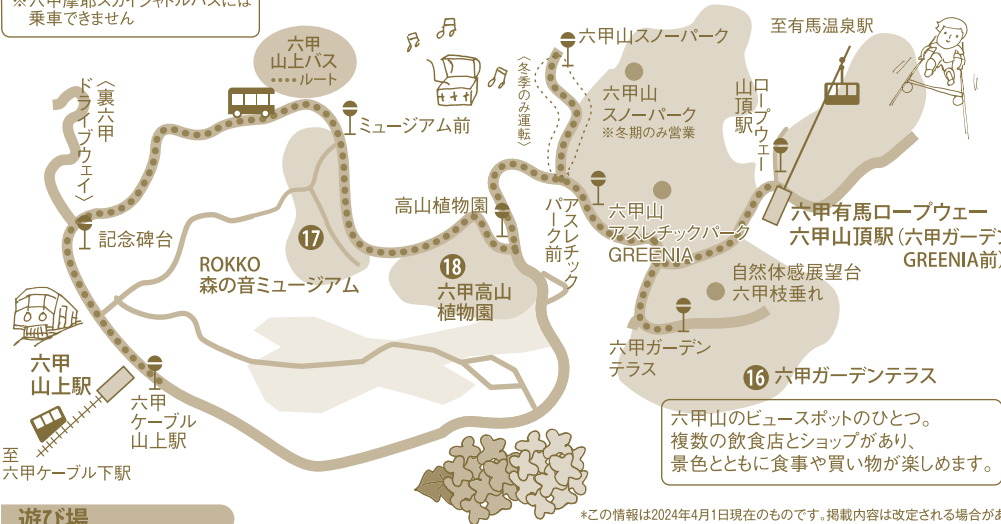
※六甲摩耶スカイシャトルバスには乗車できません

六甲山上バス
ルート

〈裏六甲ドライブウェイ〉

ミュージアム前

〈冬季のみ運転〉

六甲山スノーパーク

至有馬温泉駅

六甲山スノーパーク
※冬期のみ営業

ロープウェー山頂駅

記念碑台

高山植物園

アスレチックパーク前

六甲山アスレチックパーク
GREENIA

六甲有馬ロープウェー
六甲山頂駅（六甲ガーデン
GREENIA前）

17

ROKKO
森の音ミュージアム

18
六甲高山植物園

自然体感展望台
六甲枝垂れ

六甲山上駅

六甲ケーブル山上駅

六甲ガーデンテラス

16 六甲ガーデンテラス

六甲山のビュースポットのひとつ。
複数の飲食店とショップがあり、
景色とともに食事や買い物が楽しめます。

至
六甲ケーブル下駅

遊び場

*この情報は2024年4月1日現在のものです。掲載内容は改定される場合があ